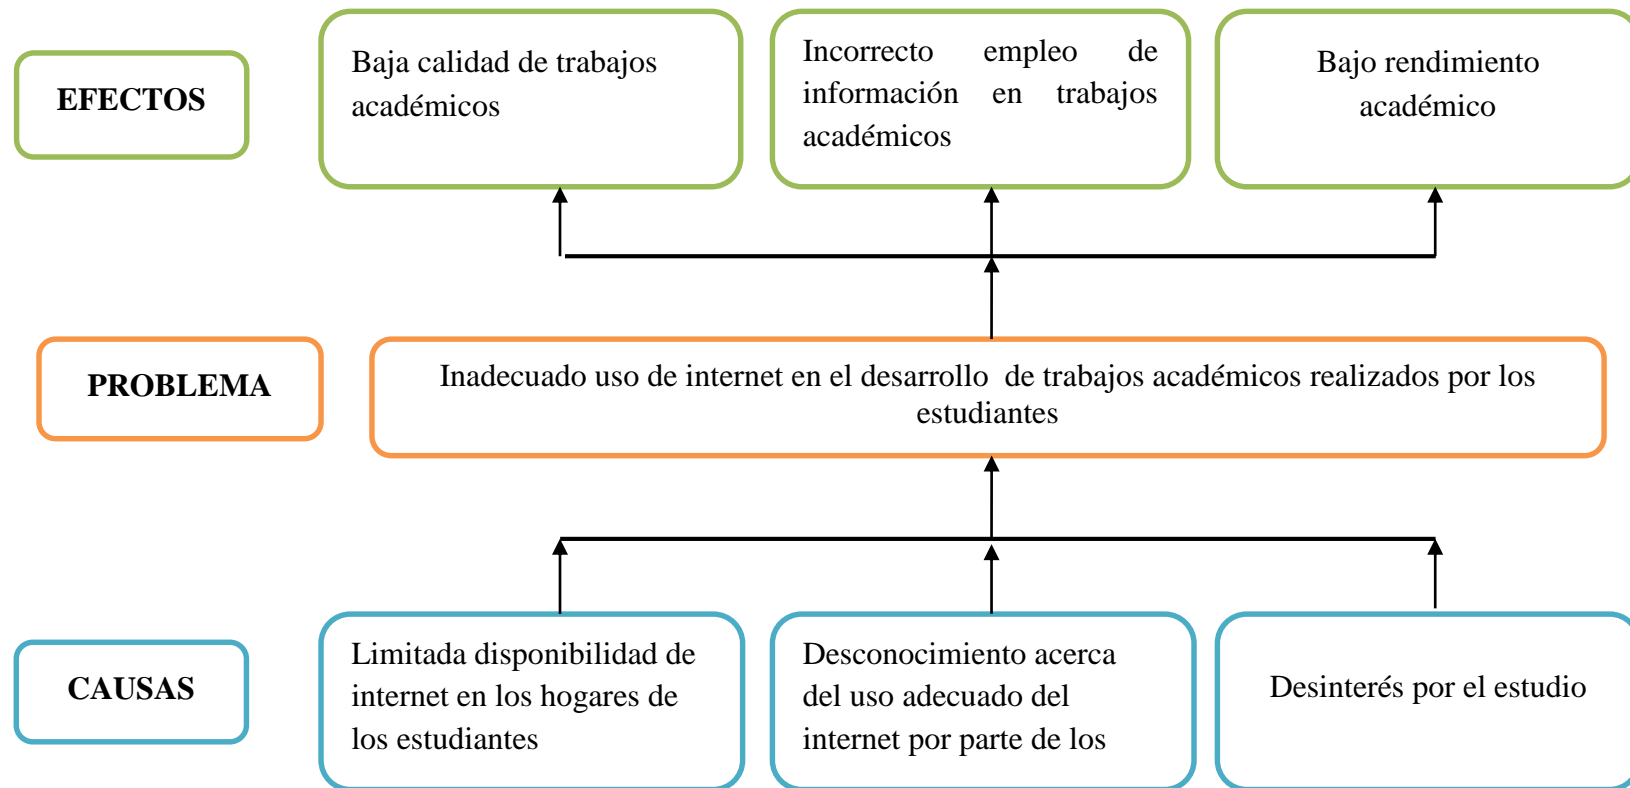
EFECTOS

Baja calidad de trabajos académicos

Incorrecto empleo de información en trabajos académicos

Bajo rendimiento académico

PROBLEMA

Inadecuado uso de internet en el desarrollo de trabajos académicos realizados por los estudiantes

CAUSAS

Limitada disponibilidad de internet en los hogares de los estudiantes

Desconocimiento acerca del uso adecuado del internet por parte de los

Desinterés por el estudio